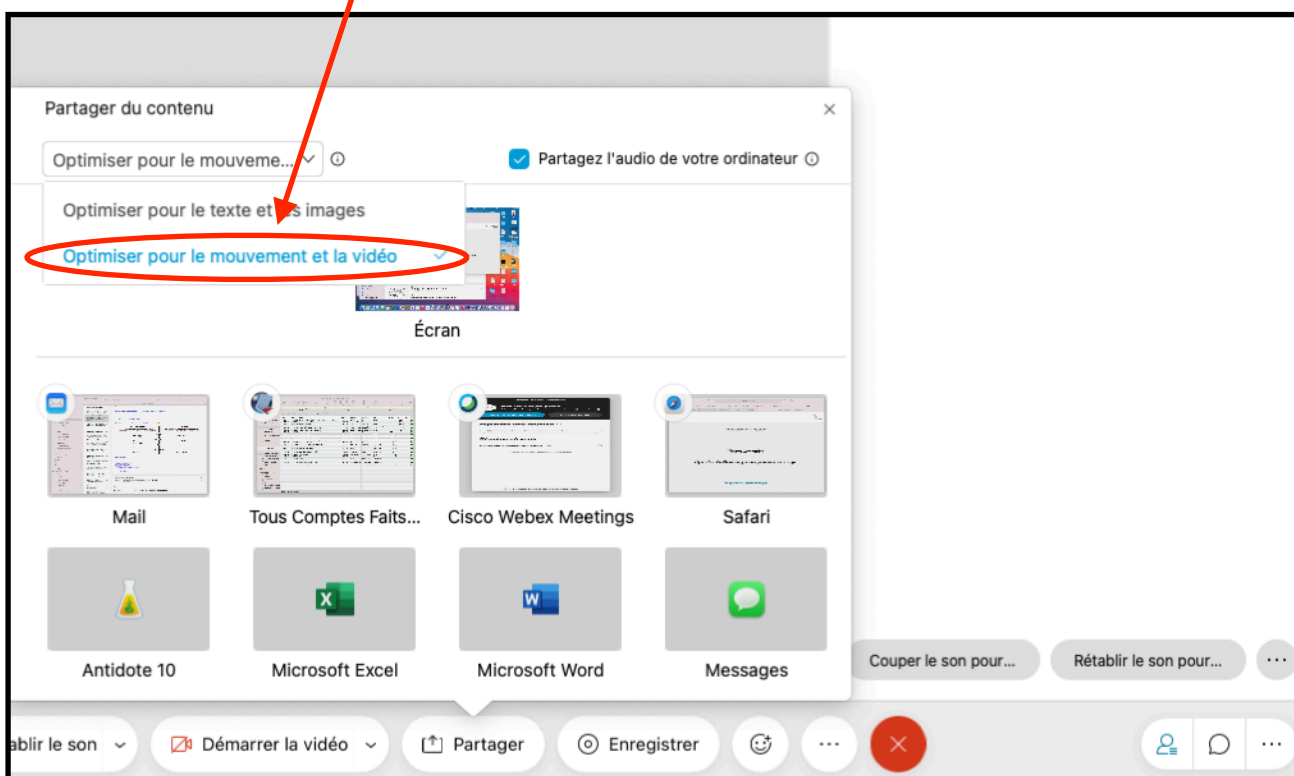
Partager du contenu

×

Optimiser pour le mouveme...

Partagez l'audio de votre ordinateur

Optimiser pour le texte et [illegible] images

Optimiser pour le mouvement et la vidéo

Écran

Mail

Tous Comptes Faits...

Cisco Webex Meetings

Safari

Antidote 10

Microsoft Excel

Microsoft Word

Messages

Couper le son pour...

Rétablir le son pour...

...

ablir le son

Démarrer la vidéo

Partager

Enregistrer

...